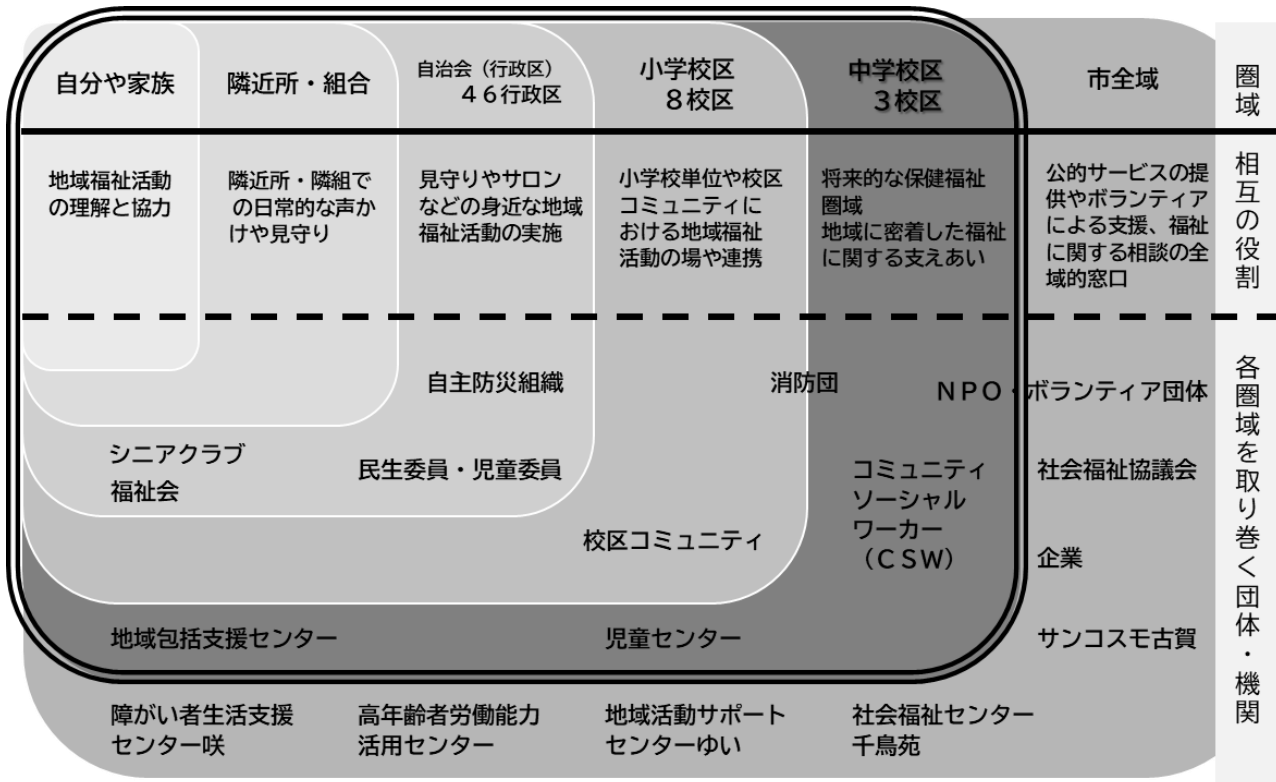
自分や家族
隣近所・組合
自治会（行政区）
４６行政区
小学校区
８校区
中学校区
３校区
市全域
圏域

地域福祉活動の理解と協力
隣近所・隣組での日常的な声かけや見守り
見守りやサロンなどの身近な地域福祉活動の実施
小学校単位や校区コミュニティにおける地域福祉活動の場や連携
将来的な保健福祉圏域
地域に密着した福祉に関する支えあい
公的サービスの提供やボランティアによる支援、福祉に関する相談の全域的窓口
相互の役割

自主防災組織
消防団
ＮＰＯ・ボランティア団体
シニアクラブ
福祉会
民生委員・児童委員
コミュニティ
ソーシャル
ワーカー
（ＣＳＷ）
社会福祉協議会
校区コミュニティ
企業
地域包括支援センター
児童センター
サンコスモ古賀
障がい者生活支援センター咲
高年齢者労働能力活用センター
地域活動サポートセンターゆい
社会福祉センター千鳥苑
各圏域を取り巻く団体・機関